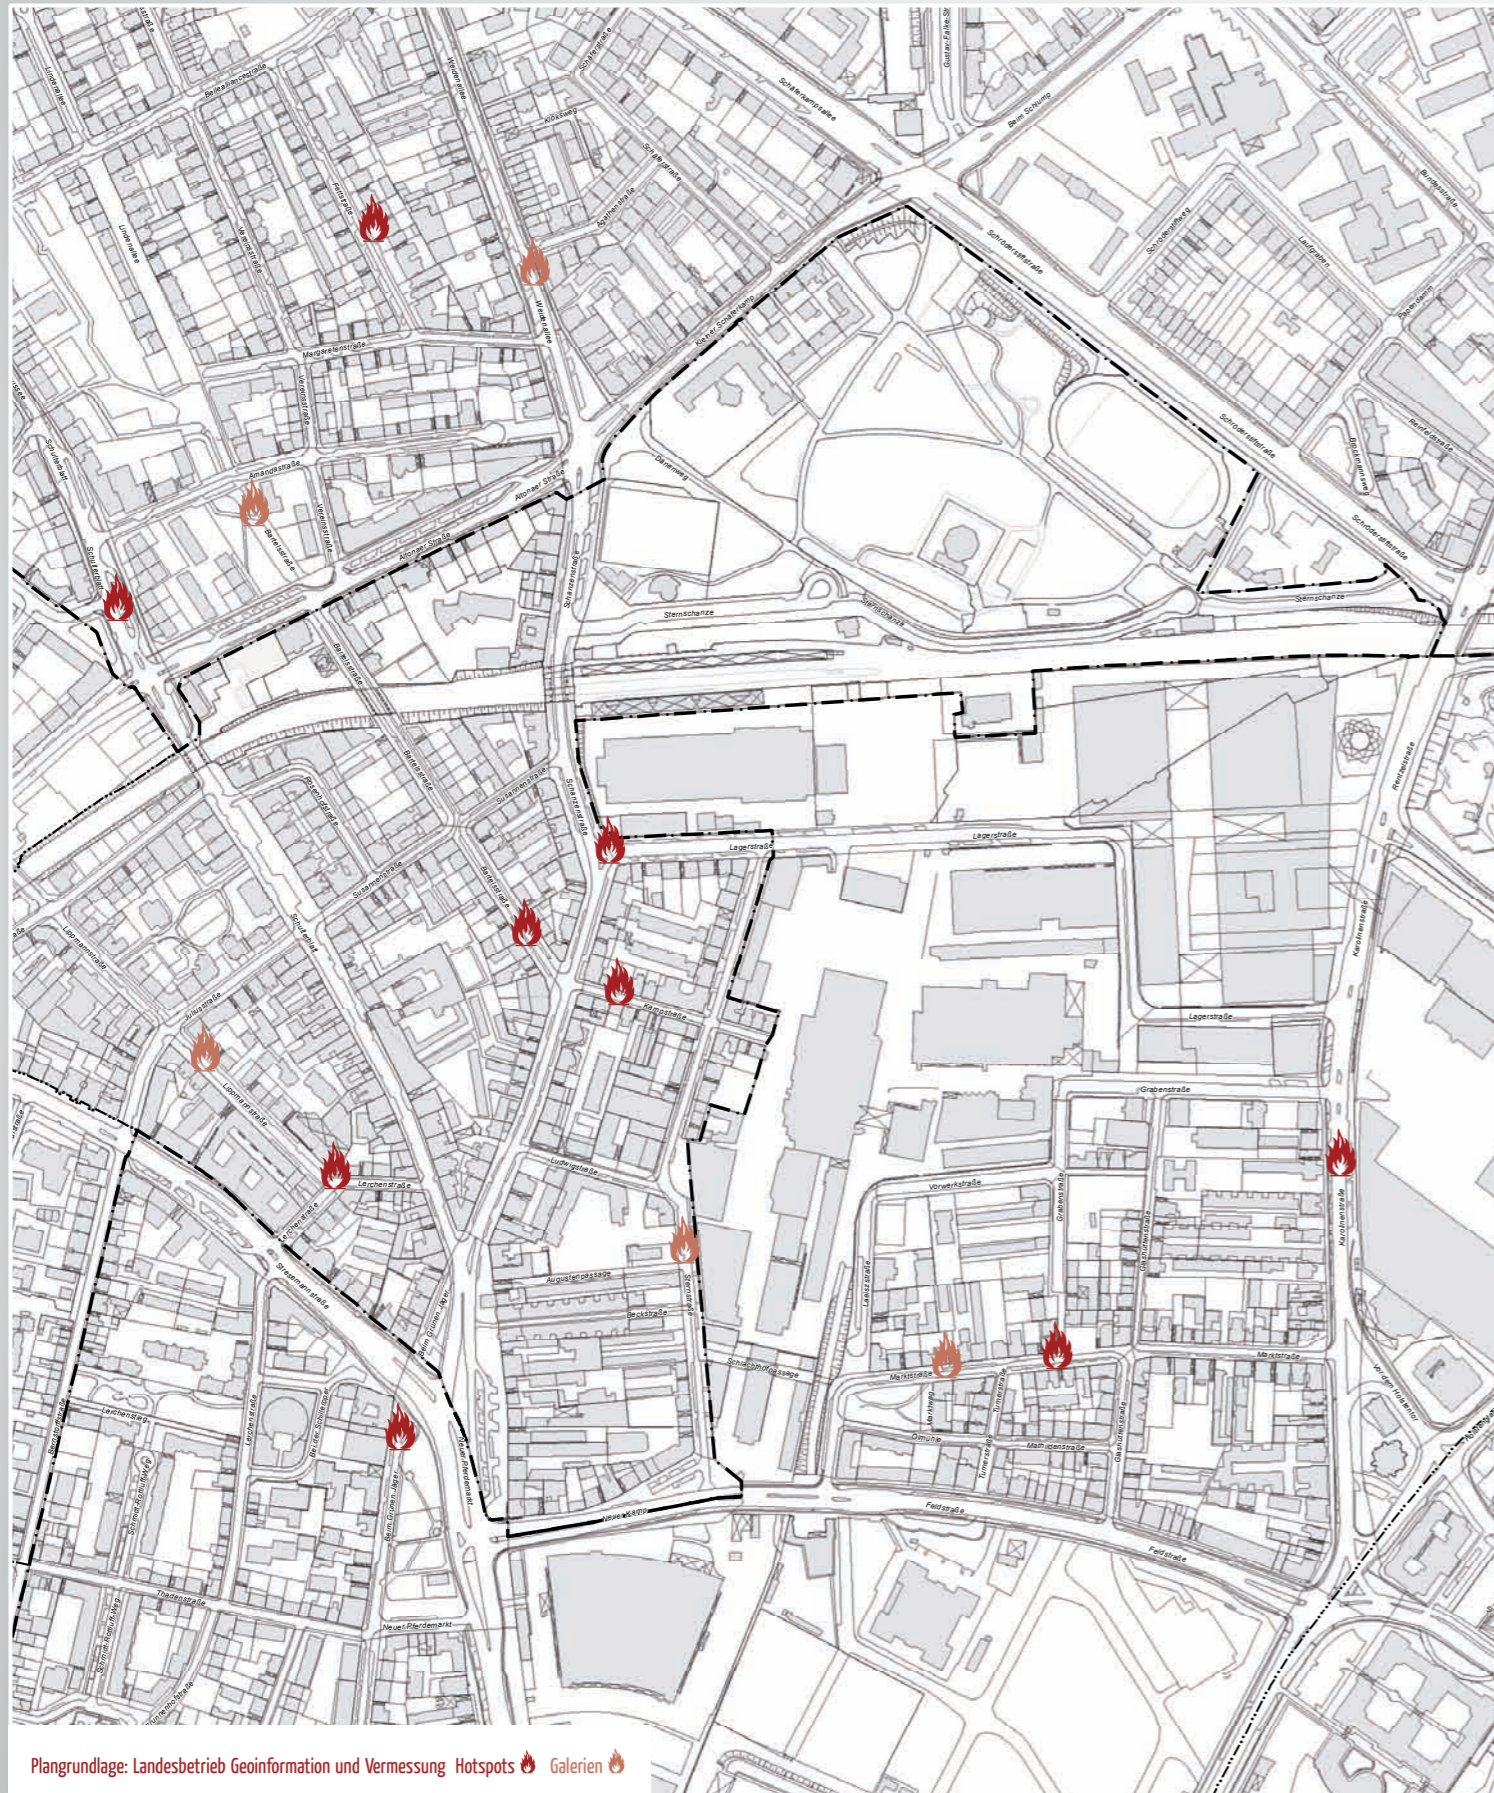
Schäferkampsallee

Schröderstiftstraße

Weidenallee

Margaretenstraße

Amandastraße

Bartelsstraße

Altonaer Straße

Schanzenstraße

Sternschanze

Lagerstraße

Bartelsstraße

Susannenstraße

Schulterblatt

Juliusstraße

Lerchenstraße

Stresemannstraße

Ludwigstraße

Augustenpassage

Beckstraße

Schanzenhof

Vorwerkstraße

Grabenstraße

Marktstraße

Karolinenstraße

Feldstraße

Neuer Pferdemarkt

Thadenstraße

Plangrundlage: Landesbetrieb Geoinformation und Vermessung Hotspots Galerien